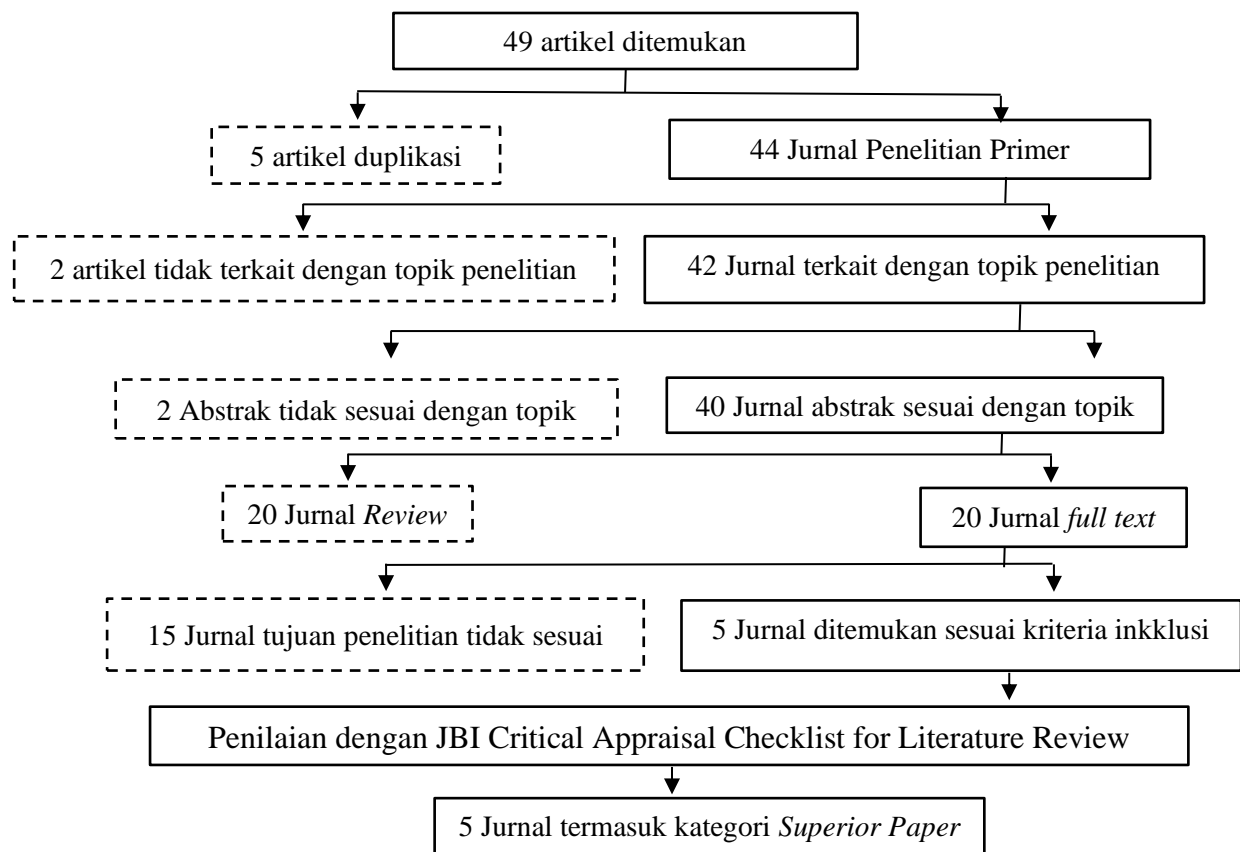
49 artikel ditemukan

5 artikel duplikasi

44 Jurnal Penelitian Primer

2 artikel tidak terkait dengan topik penelitian

42 Jurnal terkait dengan topik penelitian

2 Abstrak tidak sesuai dengan topik

40 Jurnal abstrak sesuai dengan topik

20 Jurnal *Review*

20 Jurnal *full text*

15 Jurnal tujuan penelitian tidak sesuai

5 Jurnal ditemukan sesuai kriteria inkklusi

Penilaian dengan JBI Critical Appraisal Checklist for Literature Review

5 Jurnal termasuk kategori *Superior Paper*